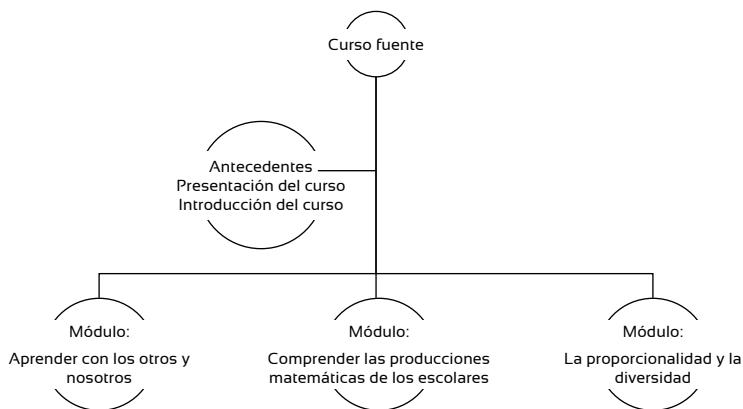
Curso fuente

Antecedentes
Presentación del curso
Introducción del curso

Módulo:
Aprender con los otros y nosotros

Módulo:
Comprender las producciones matemáticas de los escolares

Módulo:
La proporcionalidad y la diversidad